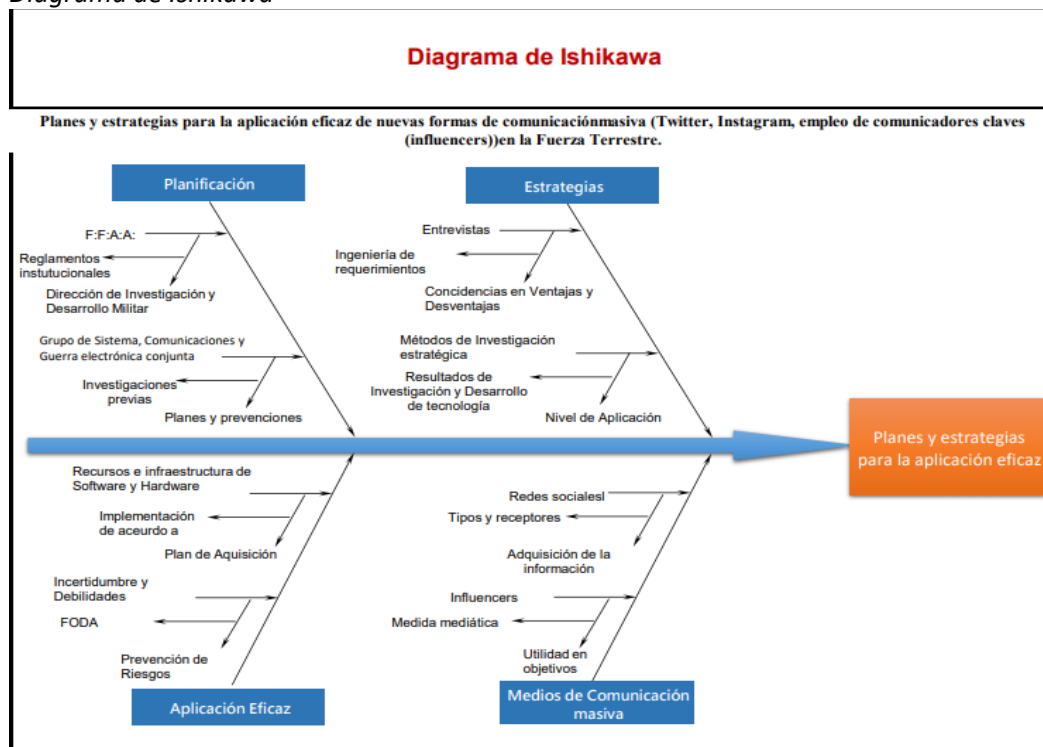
Diagrama de Ishikawa

Diagrama de Ishikawa

Planes y estrategias para la aplicación eficaz de nuevas formas de comunicaciónmasiva (Twitter, Instagram, empleo de comunicadores claves (influencers))en la Fuerza Terrestre.

Planificación

F:F:A:A:

Reglamentos instutucionales

Dirección de Investigación y Desarrollo Militar

Grupo de Sistema, Comunicaciones y Guerra electrónica conjunta

Investigaciones previas

Planes y prevenciones

Estrategias

Entrevistas

Ingeniería de requerimientos

Concidencias en Ventajas y Desventajas

Métodos de Investigación estratégica

Resultados de Investigación y Desarrollo de tecnología

Nivel de Aplicación

Planes y estrategias para la aplicación eficaz

Recursos e infraestructura de Software y Hardware

Implementación de aceurdo a

Plan de Aquisición

Incertidumbre y Debilidades

FODA

Prevención de Riesgos

Aplicación Eficaz

Redes socialesl

Tipos y receptores

Adquisición de la información

Influencers

Medida mediática

Utilidad en objetivos

Medios de Comunicación masiva